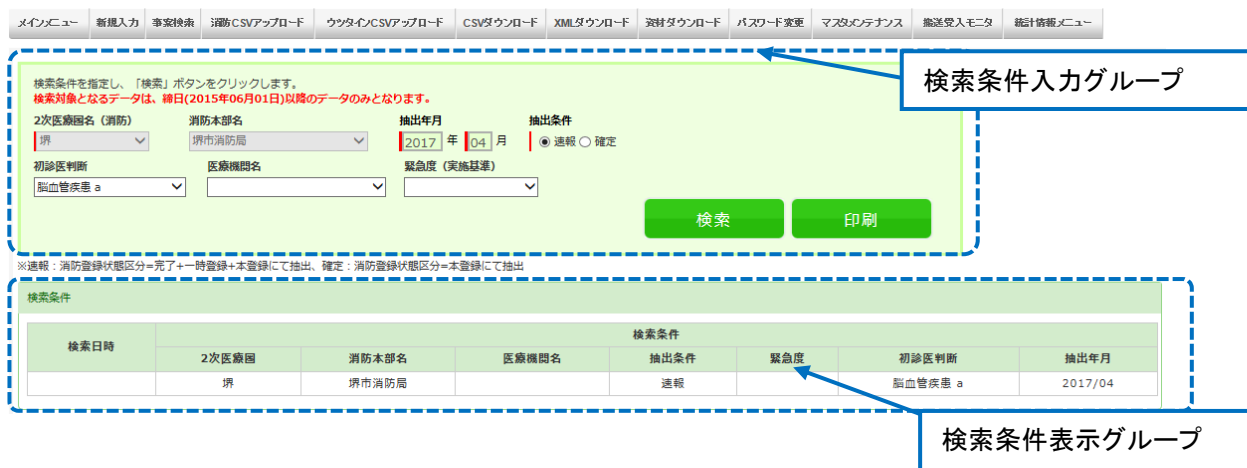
メインメニュー | 新規入力 | 事案検索 | 消防CSVアップロード | ウツタインCSVアップロード | CSVダウンロード | XMLダウンロード | 資料ダウンロード | パスワード変更 | マスタメンテナンス | 搬送受入モニタ | 統計情報メニュー

検索条件入力グループ

検索条件を指定し、「検索」ボタンをクリックします。
検索対象となるデータは、締日(2015年06月01日)以降のデータのみとなります。

2次医療圏名（消防）
堺
消防本部名
堺市消防局
抽出年月
2017 年 04 月
抽出条件
速報 確定
初診医判断
脳血管疾患 a
医療機関名
緊急度（実施基準）

検索
印刷

※速報：消防登録状態区分=完了+一時登録+本登録にて抽出、確定：消防登録状態区分=本登録にて抽出

検索条件

| 検索日時 | 検索条件 | | | | | | |
|---|---|---|---|---|---|---|---|
| | 2次医療圏 | 消防本部名 | 医療機関名 | 抽出条件 | 緊急度 | 初診医判断 | 抽出年月 |
| | 堺 | 堺市消防局 | | 速報 | | 脳血管疾患 a | 2017/04 |

検索条件表示グループ